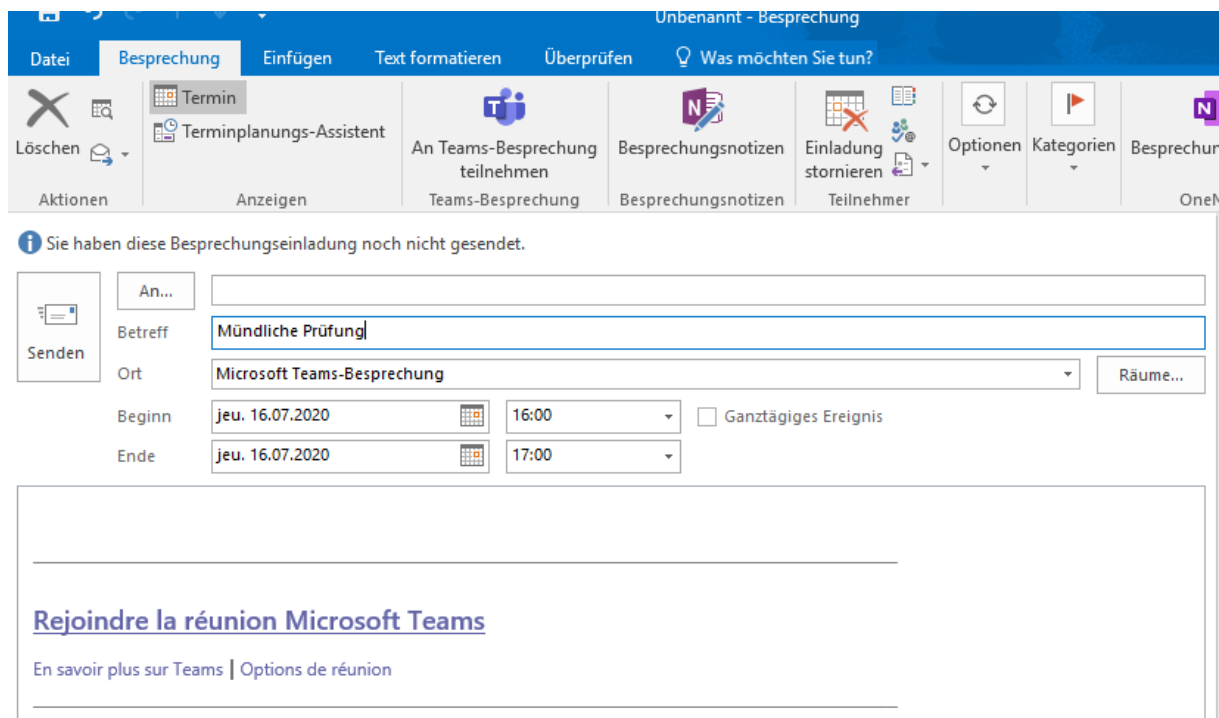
Unbenannt - Besprechung

Datei | Besprechung | Einfügen | Text formatieren | Überprüfen | Was möchten Sie tun?

Löschen
Aktionen

Termin
Terminplanungs-Assistent
Anzeigen

An Teams-Besprechung teilnehmen
Teams-Besprechung

Besprechungsnotizen
Besprechungsnotizen

Einladung stornieren
Teilnehmer

Optionen

Kategorien

Besprechun

OneN

Sie haben diese Besprechungseinladung noch nicht gesendet.

Senden

An...

Betreff Mündliche Prüfung

Ort Microsoft Teams-Besprechung

Räume...

Beginn jeu. 16.07.2020 16:00

Ganztägiges Ereignis

Ende jeu. 16.07.2020 17:00

Rejoindre la réunion Microsoft Teams

En savoir plus sur Teams | Options de réunion